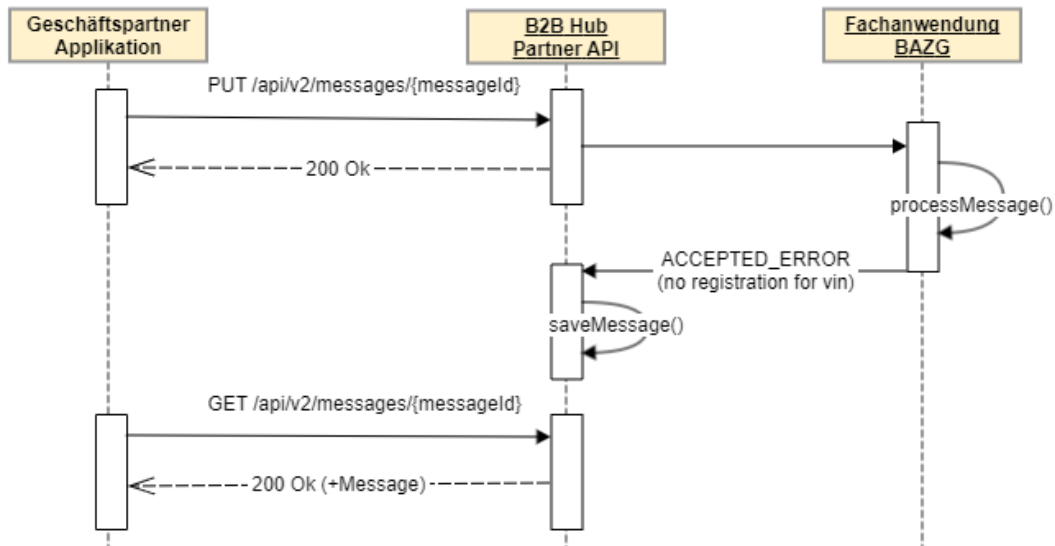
Geschäftspartner Applikation

B2B Hub Partner API

Fachanwendung BAZG

PUT /api/v2/messages/{messageId}

200 Ok

processMessage()

ACCEPTED_ERROR (no registration for vin)

saveMessage()

GET /api/v2/messages/{messageId}

200 Ok (+Message)